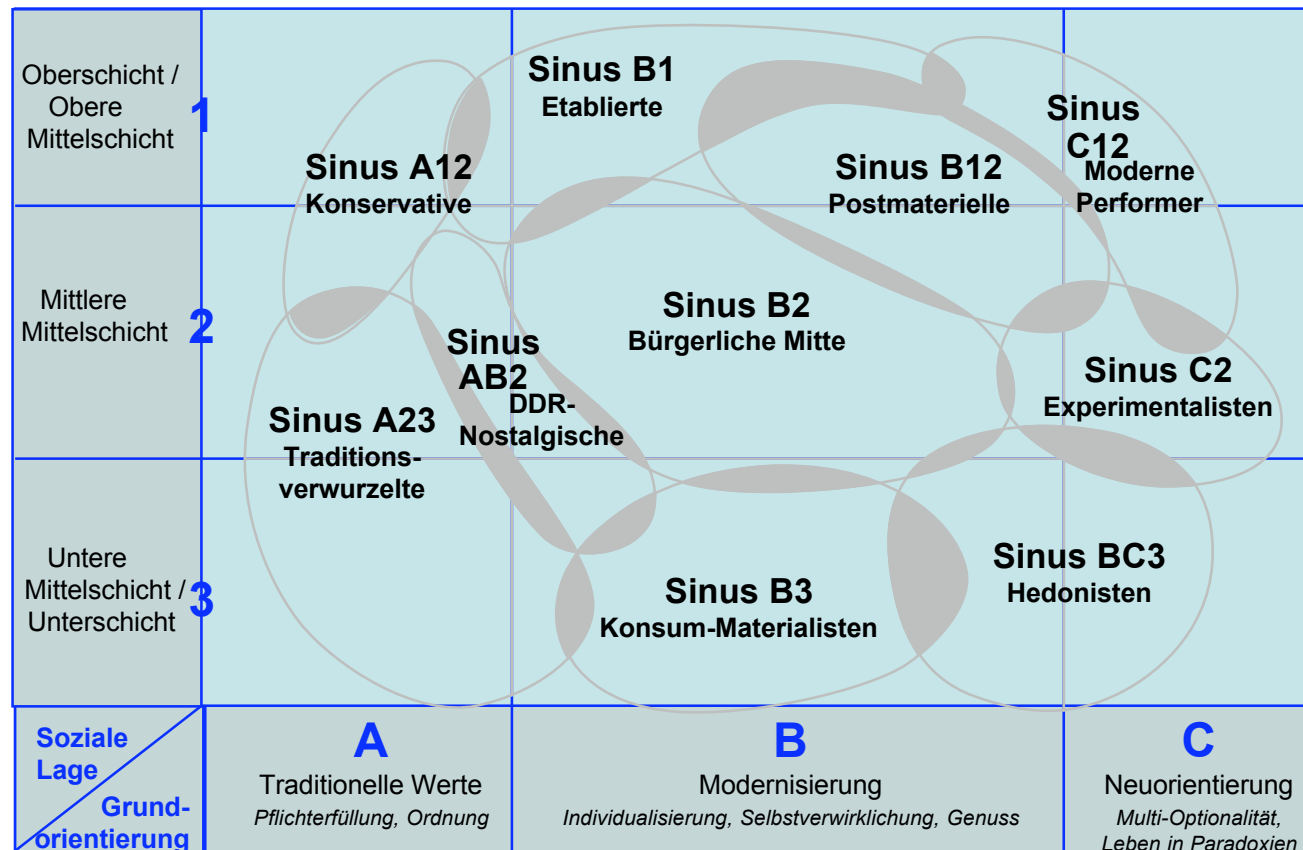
Oberschicht / Obere Mittelschicht 1

Mittlere Mittelschicht 2

Untere Mittelschicht / Unterschicht 3

Sinus B1
Etablierte

Sinus C12
Moderne Performer

Sinus A12
Konservative

Sinus B12
Postmaterielle

Sinus B2
Bürgerliche Mitte

Sinus AB2
DDR-Nostalgische

Sinus C2
Experimentalisten

Sinus A23
Traditionsverwurzelte

Sinus BC3
Hedonisten

Sinus B3
Konsum-Materialisten

Soziale Lage

Grundorientierung

A
Traditionelle Werte
*Pflichterfüllung, Ordnung*

B
Modernisierung
*Individualisierung, Selbstverwirklichung, Genuss*

C
Neuorientierung
*Multi-Optionalität, Leben in Paradoxien*